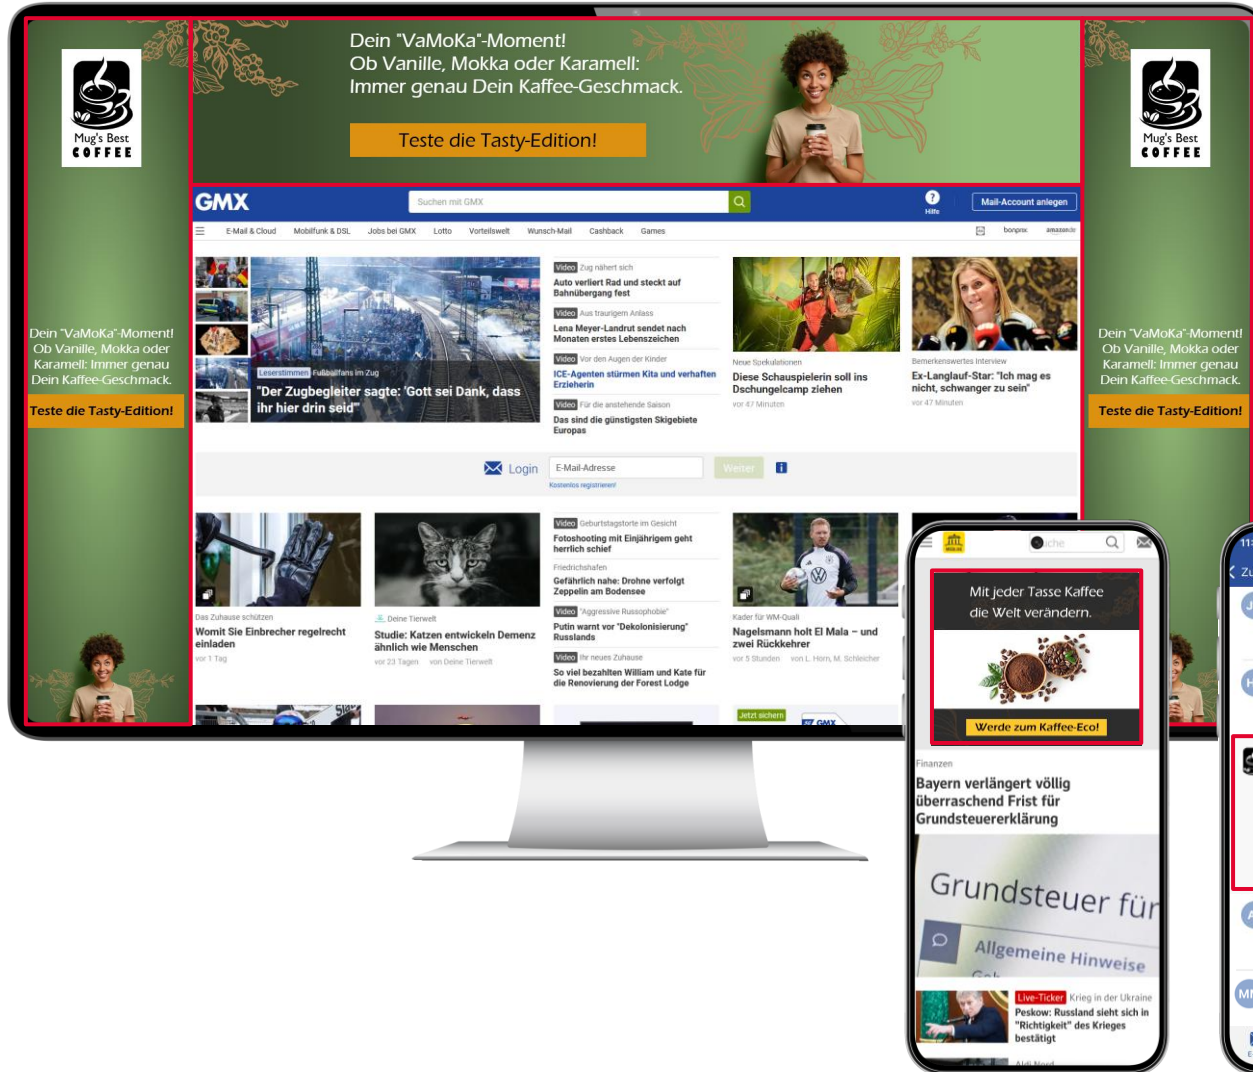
Mug's Best COFFEE

Dein "VaMoKa"-Moment!
Ob Vanille, Mokka oder Karamell:
Immer genau Dein Kaffee-Geschmack.

Teste die Tasty-Edition!

Mug's Best COFFEE

GMX

Suchen mit GMX

Hilfe

Mail-Account anlegen

E-Mail & Cloud Mobilfunk & DSL Jobs bei GMX Lotto Vorteilswelt Wunsch-Mail Cashback Games

Leserstimmen Fußballfans im Zug
"Der Zugbegleiter sagte: 'Gott sei Dank, dass ihr hier drin seid'"

Video Zug nähert sich
Auto verliert Rad und steckt auf Bahnübergang fest

Video Aus traurigem Anlass
Lena Meyer-Landrut sendet nach Monaten erstes Lebenszeichen

Video Vor den Augen der Kinder
ICE-Agenten stürmen Kita und verhaften Erzieherin

Video Für die anstehende Saison
Das sind die günstigsten Skigebiete Europas

Neue Spekulationen
Diese Schauspielerin soll ins Dschungelcamp ziehen
vor 47 Minuten

Bemerkenswertes Interview
Ex-Langlauf-Star: "Ich mag es nicht, schwanger zu sein"
vor 47 Minuten

Dein "VaMoKa"-Moment! Ob Vanille, Mokka oder Karamell: Immer genau Dein Kaffee-Geschmack.

Teste die Tasty-Edition!

Dein "VaMoKa"-Moment! Ob Vanille, Mokka oder Karamell: Immer genau Dein Kaffee-Geschmack.

Teste die Tasty-Edition!

Login E-Mail-Adresse Weiter
Kostenlos registrieren!

Das Zuhause schützen
Womit Sie Einbrecher regelrecht einladen
vor 1 Tag

Deine Tierwelt
Studie: Katzen entwickeln Demenz ähnlich wie Menschen
vor 23 Tagen von Deine Tierwelt

Video Geburtstagstorte im Gesicht
Fotoshooting mit Einjährigem geht herrlich schief

Friedrichshafen
Gefährlich nahe: Drohne verfolgt Zeppelin am Bodensee

Video "Aggressive Russophobie"
Putin warnt vor "Dekolonisierung" Russlands

Video Ihr neues Zuhause
So viel bezahlten William und Kate für die Renovierung der Forest Lodge

Kader für WM-Quali
Nagelsmann holt El Mala – und zwei Rückkehrer
vor 5 Stunden von L. Horn, M. Schlecher

Jetzt sichern

Mit jeder Tasse Kaffee die Welt verändern.

Werde zum Kaffee-Eco!

Finanzen
Bayern verlängert völlig überraschend Frist für Grundsteuererklärung

Grundsteuer für
Allgemeine Hinweise

Live-Ticker Krieg in der Ukraine
Peskow: Russland sieht sich in "Richtigkeit" des Krieges bestätigt